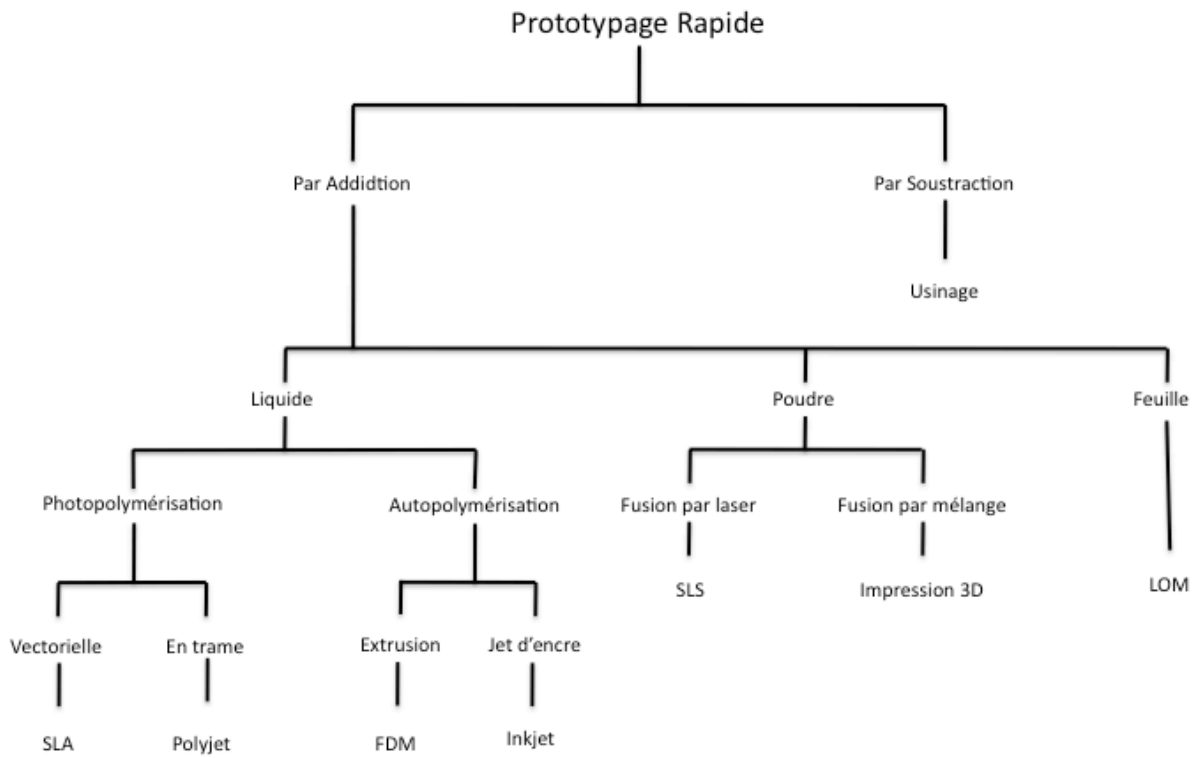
Prototypage Rapide

Par Addidtion

Par Soustraction

Usinage

Liquide

Poudre

Feuille

Photopolymérisation

Autopolymérisation

Fusion par laser

Fusion par mélange

Vectorielle

En trame

Extrusion

Jet d'encre

SLS

Impression 3D

LOM

SLA

Polyjet

FDM

Inkjet